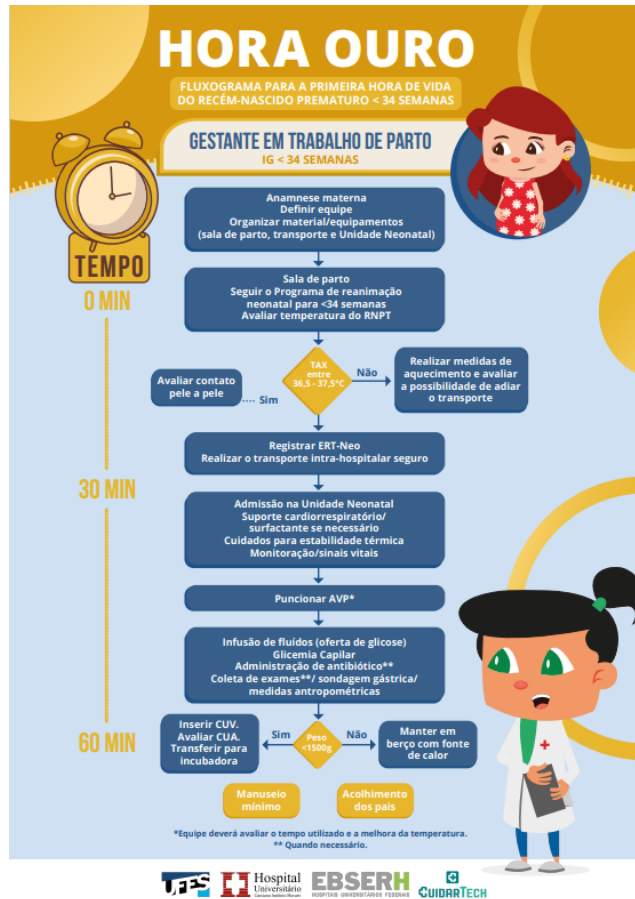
HORA OURO

FLUXOGRAMA PARA A PRIMEIRA HORA DE VIDA DO RECÉM-NASCIDO PREMATURO < 34 SEMANAS

GESTANTE EM TRABALHO DE PARTO
IG < 34 SEMANAS

TEMPO

0 MIN

Anamnese materna
Definir equipe
Organizar material/equipamentos
(sala de parto, transporte e Unidade Neonatal)

Sala de parto
Seguir o Programa de reanimação neonatal para <34 semanas
Avaliar temperatura do RNPT

TAX entre 36,5 - 37,5°C

Não

Realizar medidas de aquecimento e avaliar a possibilidade de adiar o transporte

Avaliar contato pele a pele

Sim

Registrar ERT-Neo
Realizar o transporte intra-hospitalar seguro

30 MIN

Admissão na Unidade Neonatal
Suporte cardiorrespiratório/ surfactante se necessário
Cuidados para estabilidade térmica
Monitoração/sinais vitais

Puncionar AVP*

Infusão de fluídos (oferta de glicose)
Glicemia Capilar
Administração de antibiótico**
Coleta de exames**/ sondagem gástrica/ medidas antropométricas

60 MIN

Inserir CUV.
Avaliar CUA.
Transferir para incubadora

Sim

Peso <1500g

Não

Manter em berço com fonte de calor

Manuseio mínimo

Acolhimento dos pais

*Equipe deverá avaliar o tempo utilizado e a melhora da temperatura.
** Quando necessário.

UFS
Hospital Universitário
EBSERH
HOSPITAIS UNIVERSITÁRIOS FEDERAIS
CUIDARTECH